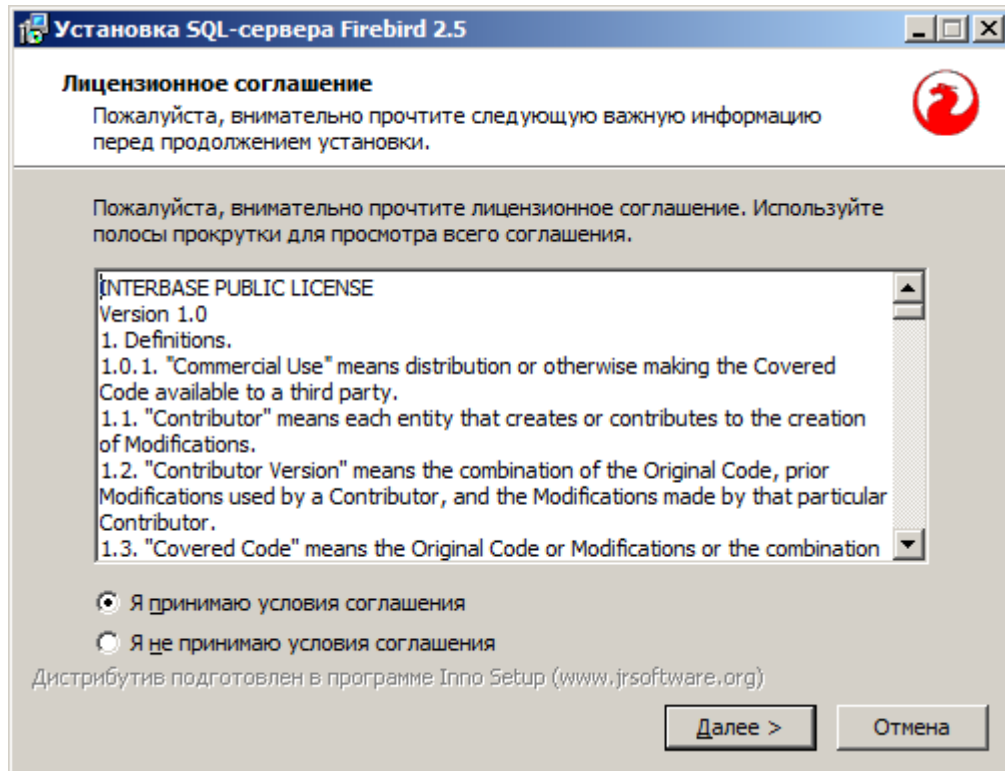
Установка SQL-сервера Firebird 2.5

Лицензионное соглашение
Пожалуйста, внимательно прочтите следующую важную информацию перед продолжением установки.

Пожалуйста, внимательно прочтите лицензионное соглашение. Используйте полосы прокрутки для просмотра всего соглашения.

INTERBASE PUBLIC LICENSE
Version 1.0
1. Definitions.
1.0.1. "Commercial Use" means distribution or otherwise making the Covered Code available to a third party.
1.1. "Contributor" means each entity that creates or contributes to the creation of Modifications.
1.2. "Contributor Version" means the combination of the Original Code, prior Modifications used by a Contributor, and the Modifications made by that particular Contributor.
1.3. "Covered Code" means the Original Code or Modifications or the combination

Я принимаю условия соглашения
Я не принимаю условия соглашения

Дистрибутив подготовлен в программе Inno Setup (www.jrsoftware.org)

Далее >
Отмена